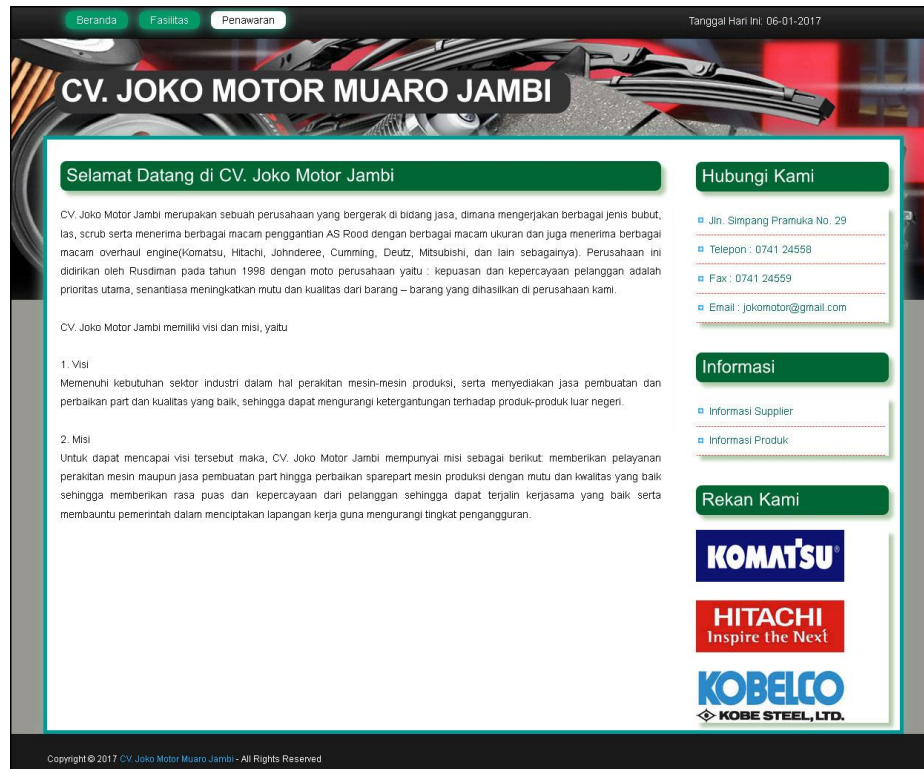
Beranda Fasilitas Penawaran

Tanggal Hari Ini: 06-01-2017

CV. JOKO MOTOR MUARO JAMBI

Selamat Datang di CV. Joko Motor Jambi

CV. Joko Motor Jambi merupakan sebuah perusahaan yang bergerak di bidang jasa, dimana mengerjakan berbagai jenis bubut, las, scrub serta menerima berbagai macam penggantian AS Rood dengan berbagai macam ukuran dan juga menerima berbagai macam overhaul engine(Komatsu, Hitachi, Johnderee, Cumming, Deutz, Mitsubishi, dan lain sebagainya). Perusahaan ini didirikan oleh Rusdiman pada tahun 1998 dengan moto perusahaan yaitu : kepuasan dan kepercayaan pelanggan adalah prioritas utama, senantiasa meningkatkan mutu dan kualitas dari barang – barang yang dihasilkan di perusahaan kami.

CV. Joko Motor Jambi memiliki visi dan misi, yaitu

1. Visi
Memenuhi kebutuhan sektor industri dalam hal perakitan mesin-mesin produksi, serta menyediakan jasa pembuatan dan perbaikan part dan kualitas yang baik, sehingga dapat mengurangi ketergantungan terhadap produk-produk luar negeri.

2. Misi
Untuk dapat mencapai visi tersebut maka, CV. Joko Motor Jambi mempunyai misi sebagai berikut: memberikan pelayanan perakitan mesin maupun jasa pembuatan part hingga perbaikan sparepart mesin produksi dengan mutu dan kwalitas yang baik sehingga memberikan rasa puas dan kepercayaan dari pelanggan sehingga dapat terjalin kerjasama yang baik serta membauntu pemerintah dalam menciptakan lapangan kerja guna mengurangi tingkat pengangguran.

Hubungi Kami

Jln. Simpang Pramuka No. 29
Telepon : 0741 24558
Fax : 0741 24559
Email : jokomotor@gmail.com

Informasi

Informasi Supplier
Informasi Produk

Rekan Kami

KOMATSU

HITACHI
Inspire the Next

KOBELCO
KOBE STEEL, LTD.

Copyright © 2017 CV. Joko Motor Muaro Jambi - All Rights Reserved